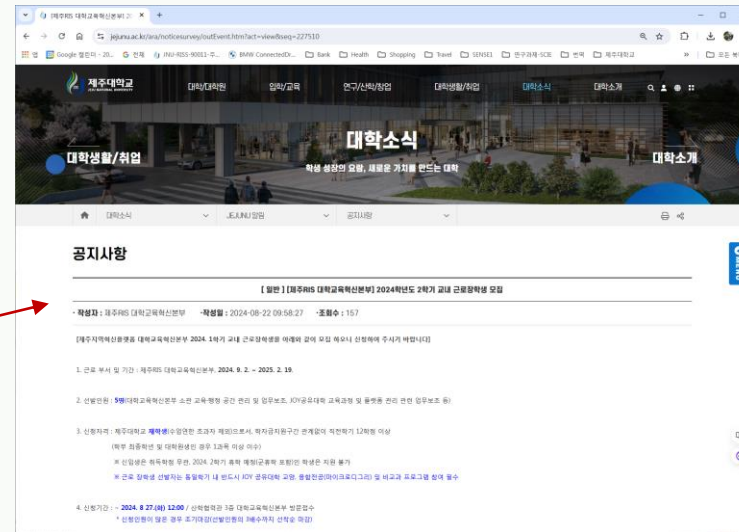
[제주RIS 대학교육혁신본부] 2( ×  +

jejunu.ac.kr/ara/noticesurvey/outEvent.htm?act=view&seq=227510

Google 캘린더 - 20..  G 번역  JNU-RSS-90011-주...  BMW ConnectedDr...  Bank  Health  Shopping  Travel  SENSE1  연구과제-SCIE  번역  제주대학교  모든 북

제주대학교 JEJU NATIONAL UNIVERSITY

대학/대학원  입학/교육  연구/산학/창업  대학생활/취업  대학소식  대학소개

대학생활/취업

대학소식

학생 성장의 요람, 새로운 가치를 만드는 대학

대학소개

대학소식  JEJUNU알림  공지사항

공지사항

[ 일반 ] [제주RIS 대학교육혁신본부] 2024학년도 2학기 교내 근로장학생 모집

· 작성자 : 제주RIS 대학교육혁신본부  · 작성일 : 2024-08-22 09:58:27  · 조회수 : 157

[제주지역혁신중심 대학교육혁신본부 2024. 1학기 교내 근로장학생을 아래와 같이 모집 하오니 신청하여 주시기 바랍니다]

1. 근로 부서 및 기간 : 제주RIS 대학교육혁신본부, 2024. 9. 2. ~ 2025. 2. 19.

2. 선발인원 : 5명(대학교육혁신본부 소관 교육·행정 공간 관리 및 업무보조, JOY공유대학 교육과정 및 플랫폼 관리 관련 업무보조 등)

3. 신청자격 : 제주대학교 재학생(수업연한 초과자 제외)으로서, 학자금지원구간 관계없이 직전학기 12학점 이상
(학부 최종학년 및 대학원생인 경우 3과목 이상 이수)
※ 신입생은 최득학점 무관, 2024. 2학기 휴학 예정(군휴학 포함)인 학생은 지원 불가
※ 근로 장학생 선발자는 동일학기 내 반드시 JOY 공유대학 교원 융합전공(마이크로디그리) 및 비교과 프로그램 참여 필수

4. 신청기간 : ~ 2024. 8.27.(화) 12:00 / 신청접수처 3층 대학교육혁신본부 방문접수
* 신청인원이 많은 경우 조기마감(선발인원의 3배수까지 신청순 마감)